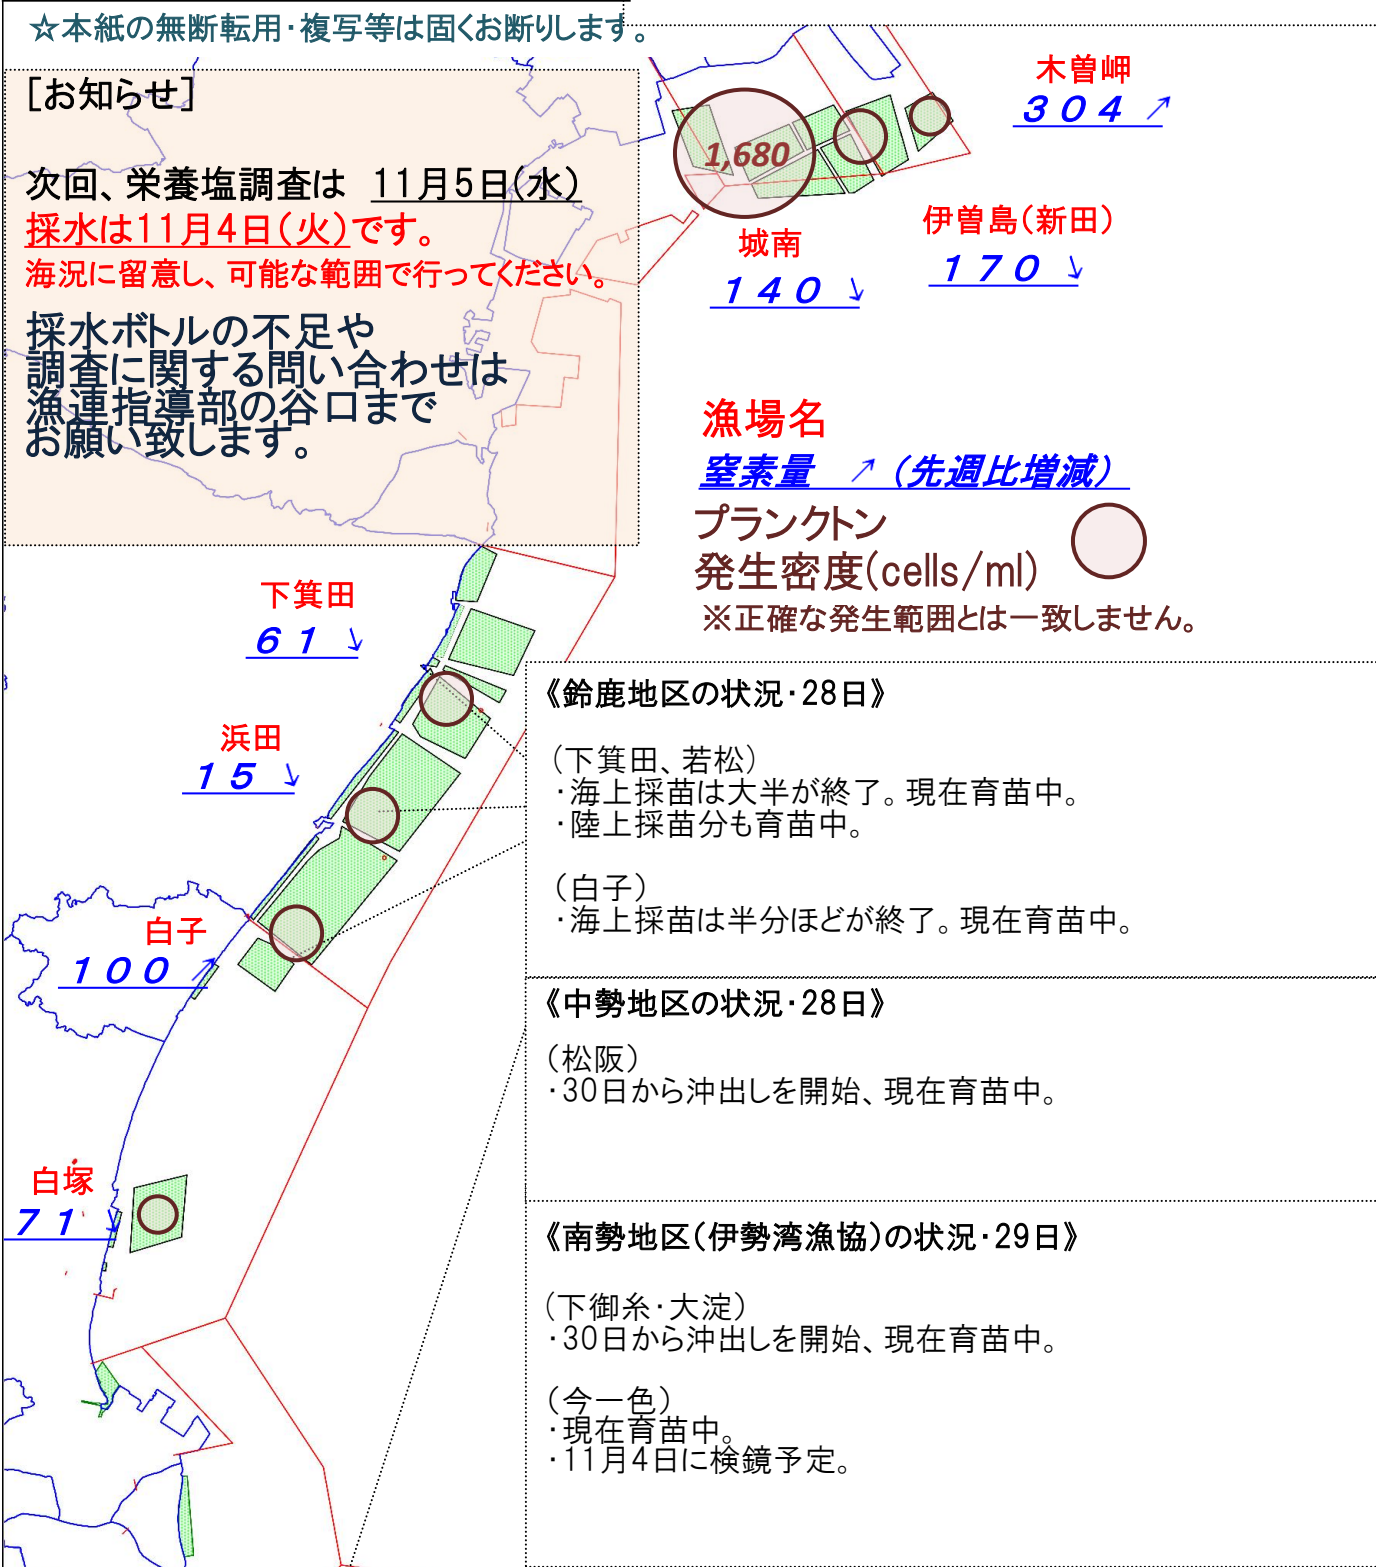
☆本紙の無断転用・複写等は固くお断りします。

[お知らせ]

次回、栄養塩調査は 11月5日(水)
採水は11月4日(火)です。
海況に留意し、可能な範囲で行ってください。

採水ボトルの不足や調査に関する問い合わせは漁連指導部の谷口までお願い致します。

木曽岬
304 ↗

1,680

城南
140 ↘

伊曽島(新田)
170 ↘

漁場名
窒素量 ↗ (先週比増減)
プランクトン発生密度(cells/ml)
※正確な発生範囲とは一致しません。

下箕田
61 ↘

浜田
15 ↘

白子
100 ↗

白塚
71 ↘

《鈴鹿地区の状況・28日》

(下箕田、若松)
・海上採苗は大半が終了。現在育苗中。
・陸上採苗分も育苗中。

(白子)
・海上採苗は半分ほどが終了。現在育苗中。

《中勢地区の状況・28日》

(松阪)
・30日から沖出しを開始、現在育苗中。

《南勢地区(伊勢湾漁協)の状況・29日》

(下御糸・大淀)
・30日から沖出しを開始、現在育苗中。

(今一色)
・現在育苗中。
・11月4日に検鏡予定。